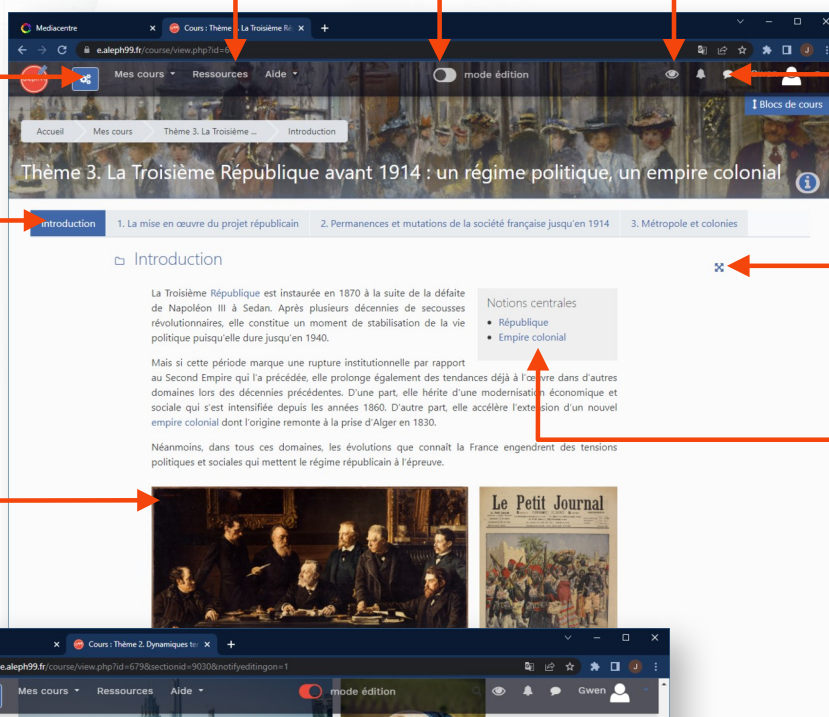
Mediacentre

Cours : Thème 3. La Troisième Ré

e.aleph99.fr/course/view.php?id=6

Mes cours Ressources Aide

mode édition

Blocs de cours

Accueil Mes cours Thème 3. La Troisième ... Introduction

Thème 3. La Troisième République avant 1914 : un régime politique, un empire colonial

Introduction | 1. La mise en œuvre du projet républicain | 2. Permanences et mutations de la société française jusqu'en 1914 | 3. Métropole et colonies

Introduction

La Troisième République est instaurée en 1870 à la suite de la défaite de Napoléon III à Sedan. Après plusieurs décennies de secousses révolutionnaires, elle constitue un moment de stabilisation de la vie politique puisqu'elle dure jusqu'en 1940.

Notions centrales
• République
• Empire colonial

Mais si cette période marque une rupture institutionnelle par rapport au Second Empire qui l'a précédée, elle prolonge également des tendances déjà à l'œuvre dans d'autres domaines lors des décennies précédentes. D'une part, elle hérite d'une modernisation économique et sociale qui s'est intensifiée depuis les années 1860. D'autre part, elle accélère l'extension d'un nouvel empire colonial dont l'origine remonte à la prise d'Alger en 1830.

Néanmoins, dans tous ces domaines, les évolutions que connaît la France engendrent des tensions politiques et sociales qui mettent le régime républicain à l'épreuve.

Le Petit Journal

Cours : Thème 2. Dynamiques te

e.aleph99.fr/course/view.php?id=679&sectionid=9030&notifyeditingon=1

Mes cours Ressources Aide

mode édition

Gwen